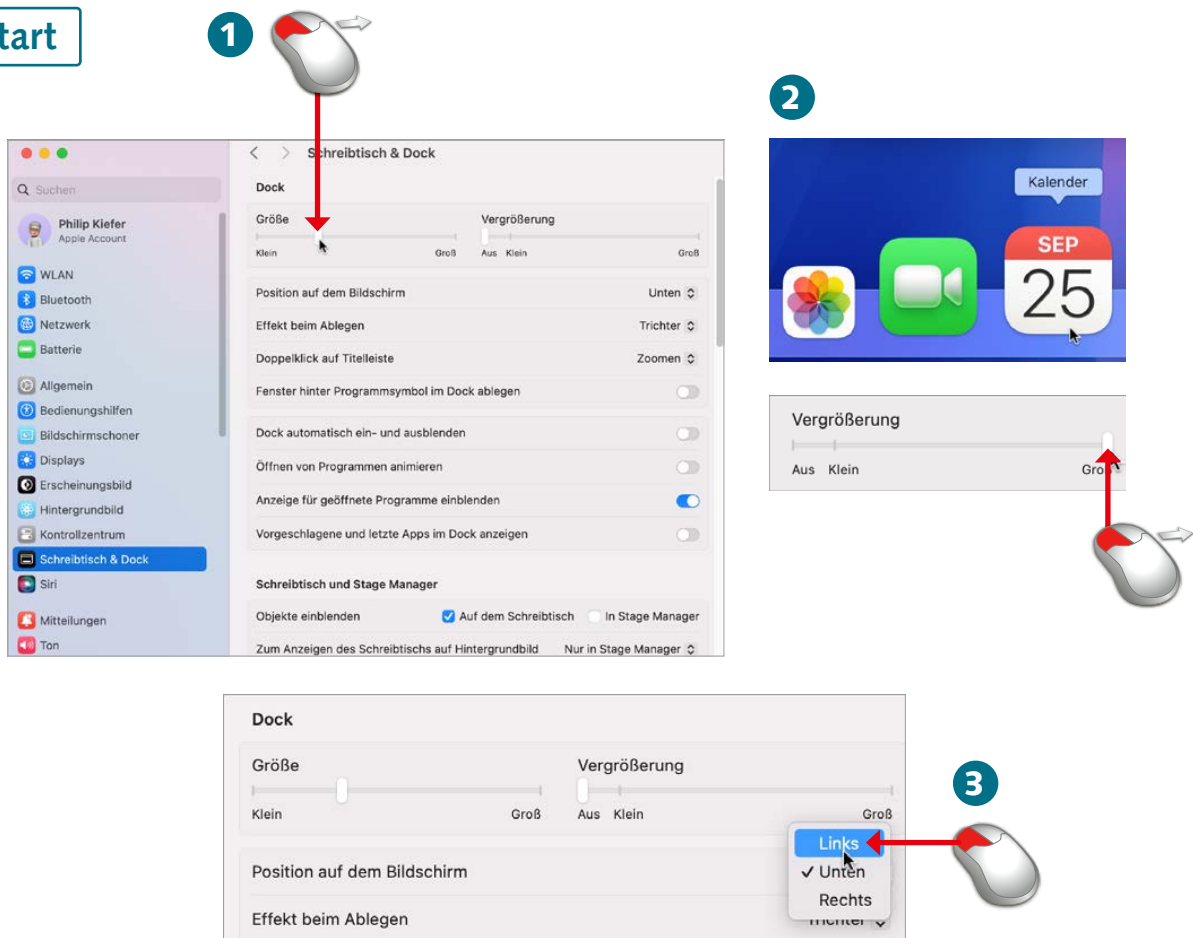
tart

1

2

Schreibtisch & Dock

Suchen

Philip Kiefer
Apple Account

WLAN
Bluetooth
Netzwerk
Batterie
Allgemein
Bedienungshilfen
Bildschirmschoner
Displays
Erscheinungsbild
Hintergrundbild
Kontrollzentrum
Schreibtisch & Dock
Siri
Mitteilungen
Ton

Dock

Größe
Klein Groß

Vergrößerung
Aus Klein Groß

Position auf dem Bildschirm Unten
Effekt beim Ablegen Trichter
Doppelklick auf Titelleiste Zoomen
Fenster hinter Programmsymbol im Dock ablegen

Dock automatisch ein- und ausblenden
Öffnen von Programmen animieren
Anzeige für geöffnete Programme einblenden
Vorgeschlagene und letzte Apps im Dock anzeigen

Schreibtisch und Stage Manager

Objekte einblenden Auf dem Schreibtisch In Stage Manager
Zum Anzeigen des Schreibtischs auf Hintergrundbild Nur in Stage Manager

Kalender
SEP
25

Vergrößerung
Aus Klein Gro

Dock

Größe
Klein Groß

Vergrößerung
Aus Klein Groß

3

Links
✓ Unten
Rechts

Position auf dem Bildschirm
Effekt beim Ablegen Trichter